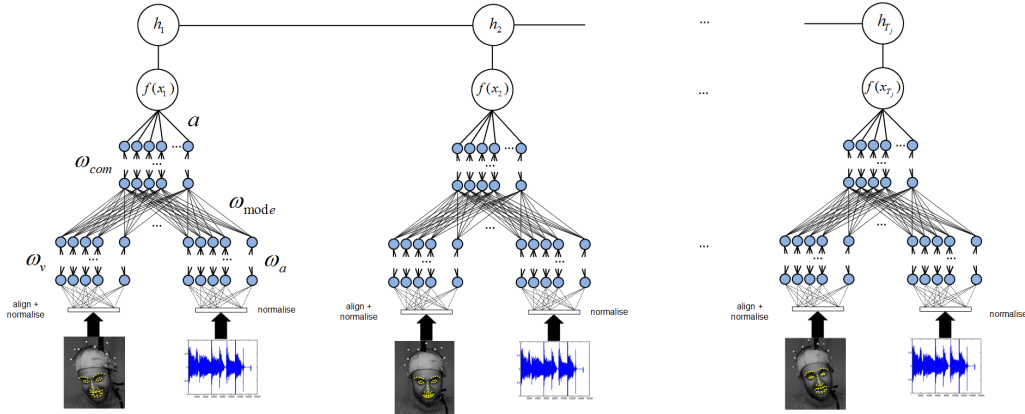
$h_1$

$h_2$

...

$h_{T_j}$

$f(x_1)$

$f(x_2)$

...

$f(x_{T_j})$

$a$

...

$\omega_{com}$

...

$\omega_{\mathrm{mod}e}$

...

$\omega_v$

...

...

$\omega_a$

align + normalise

normalise

...

...

...

...

...

...

align + normalise

normalise

...

...

...

...

...

...

align + normalise

normalise